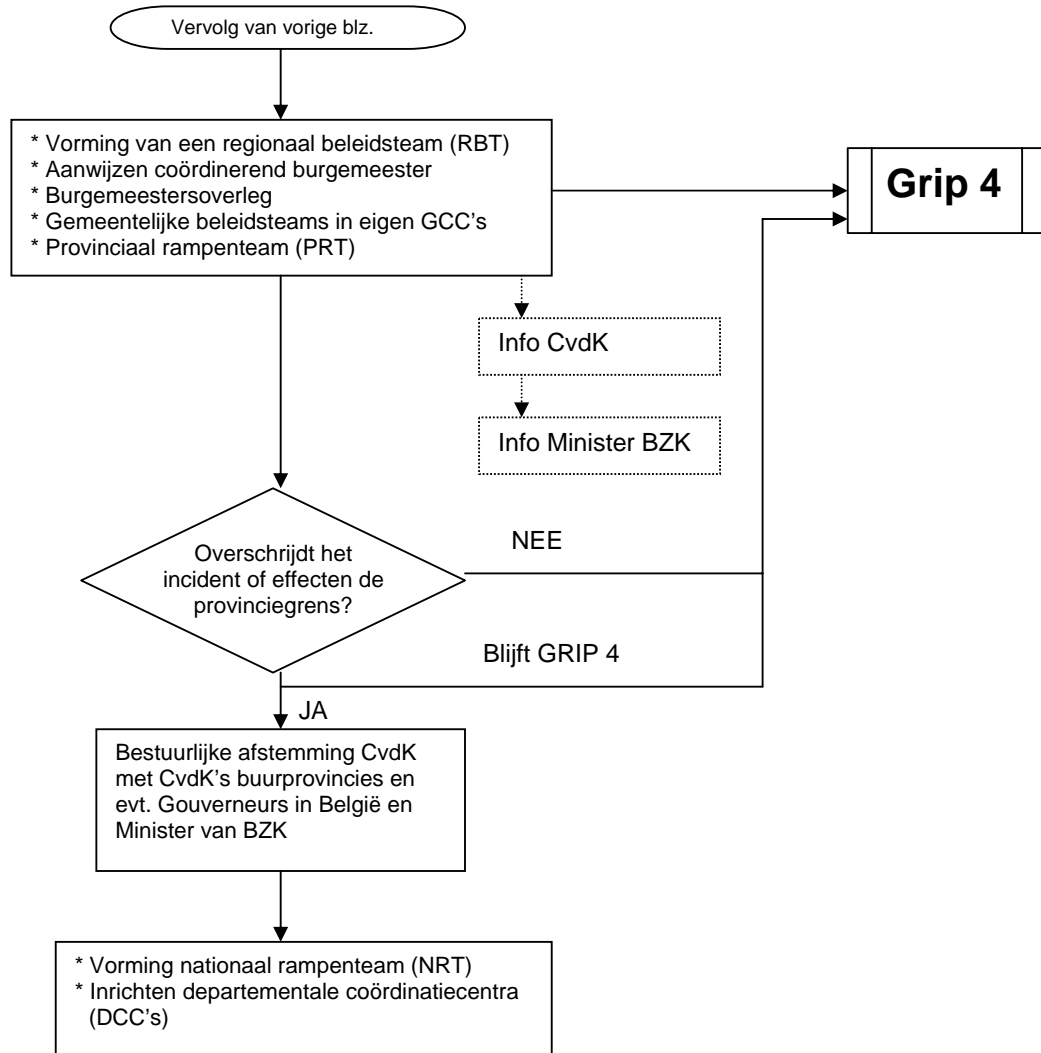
Vervolg van vorige blz.

* Vorming van een regionaal beleidsteam (RBT)
* Aanwijzen coördinerend burgemeester
* Burgemeestersoverleg
* Gemeentelijke beleidsteams in eigen GCC's
* Provinciaal rampenteam (PRT)

Grip 4

Info CvdK

Info Minister BZK

Overschrijdt het incident of effecten de provinciegrens?

NEE

Blijft GRIP 4

JA

Bestuurlijke afstemming CvdK met CvdK's buurprovincies en evt. Gouverneurs in België en Minister van BZK

* Vorming nationaal rampenteam (NRT)
* Inrichten departementale coördinatiecentra (DCC's)